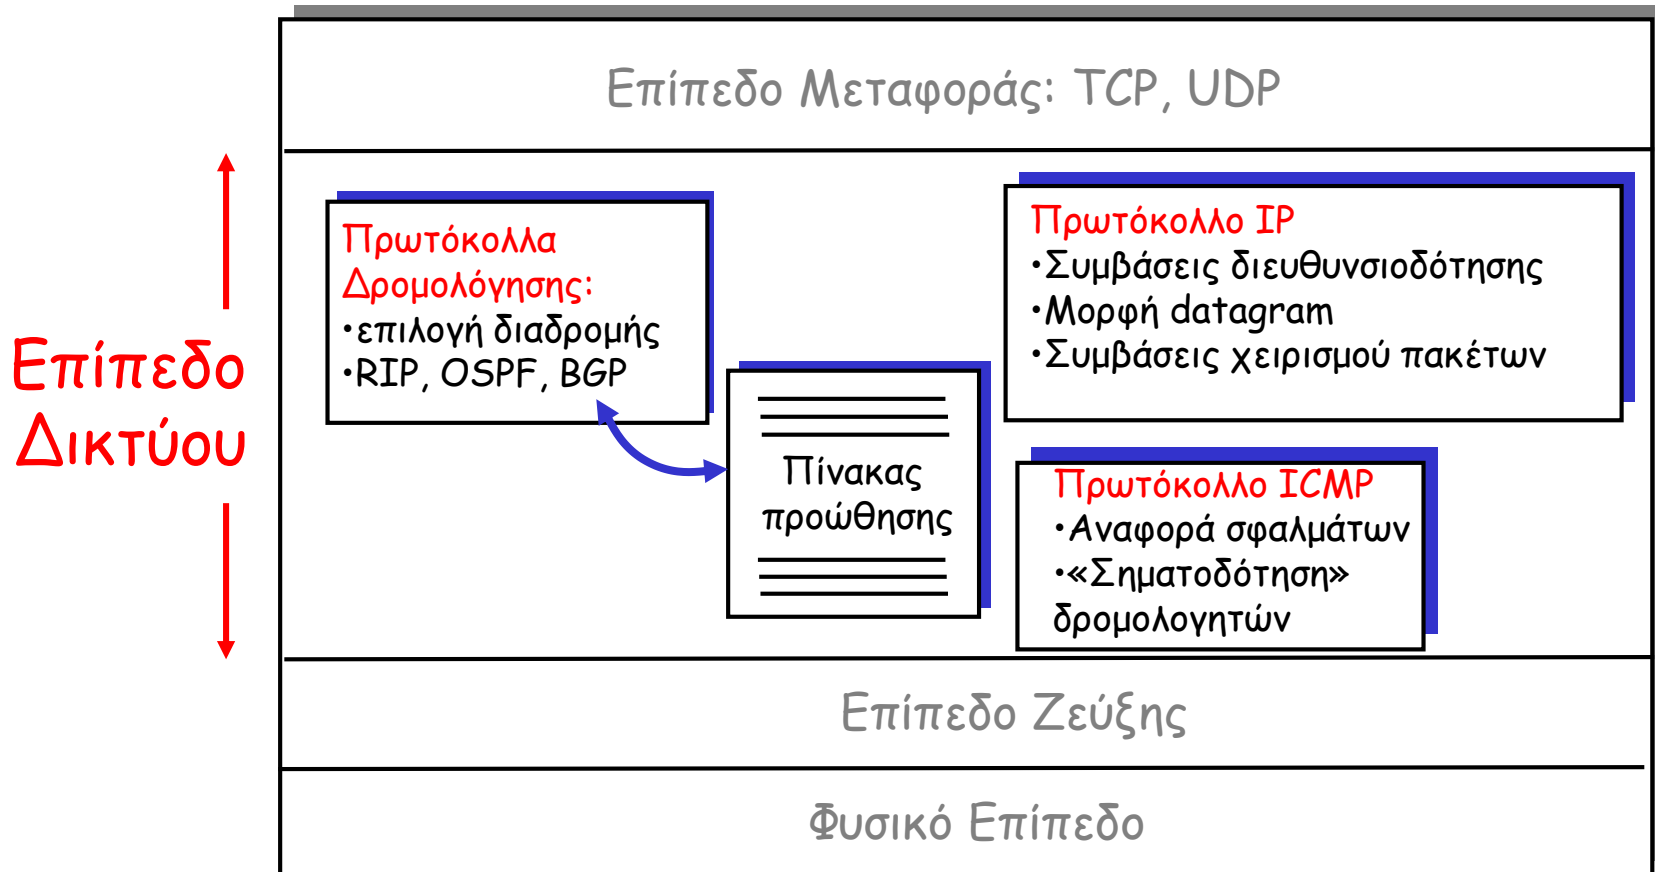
Επίπεδο Μεταφοράς: TCP, UDP

Επίπεδο Δικτύου

Πρωτόκολλα Δρομολόγησης:
•επιλογή διαδρομής
•RIP, OSPF, BGP

Πρωτόκολλο IP
•Συμβάσεις διευθυνσιοδότησης
•Μορφή datagram
•Συμβάσεις χειρισμού πακέτων

Πίνακας προώθησης

Πρωτόκολλο ICMP
•Αναφορά σφαλμάτων
•«Σηματοδότηση» δρομολογητών

Επίπεδο Ζεύξης

Φυσικό Επίπεδο